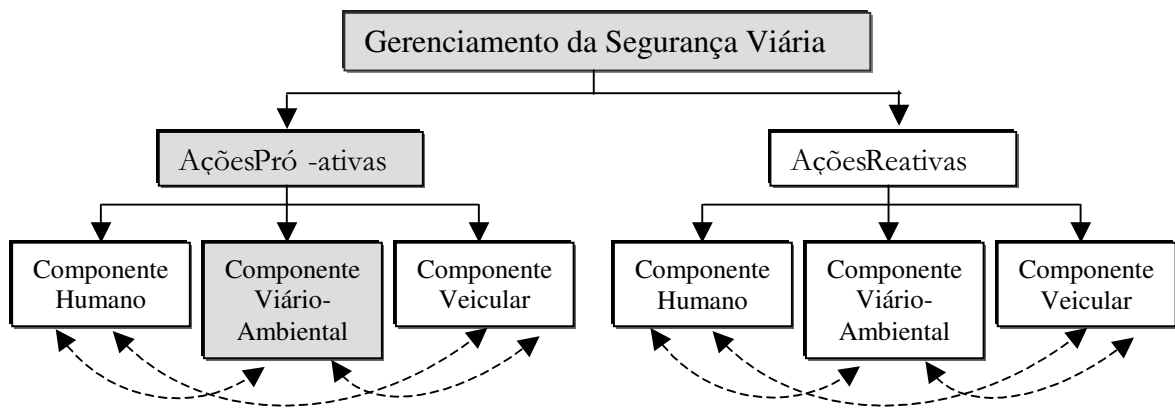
Gerenciamento da Segurança Viária

AçõesPró -ativas

AçõesReativas

Componente Humano

Componente Viário-Ambiental

Componente Veicular

Componente Humano

Componente Viário-Ambiental

Componente Veicular